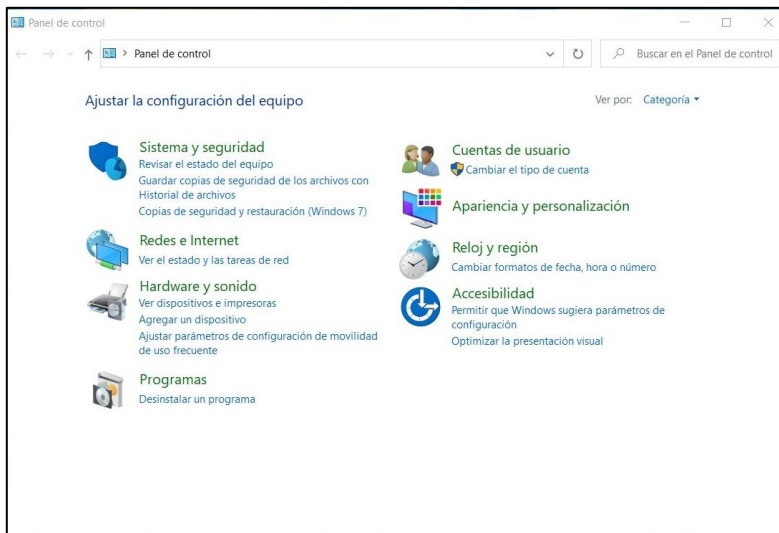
Panel de control

Panel de control

Buscar en el Panel de control

Ajustar la configuración del equipo

Ver por: Categoría

Sistema y seguridad
Revisar el estado del equipo
Guardar copias de seguridad de los archivos con Historial de archivos
Copias de seguridad y restauración (Windows 7)

Redes e Internet
Ver el estado y las tareas de red

Hardware y sonido
Ver dispositivos e impresoras
Agregar un dispositivo
Ajustar parámetros de configuración de movilidad de uso frecuente

Programas
Desinstalar un programa

Cuentas de usuario
Cambiar el tipo de cuenta

Apariencia y personalización

Reloj y región
Cambiar formatos de fecha, hora o número

Accesibilidad
Permitir que Windows sugiera parámetros de configuración
Optimizar la presentación visual